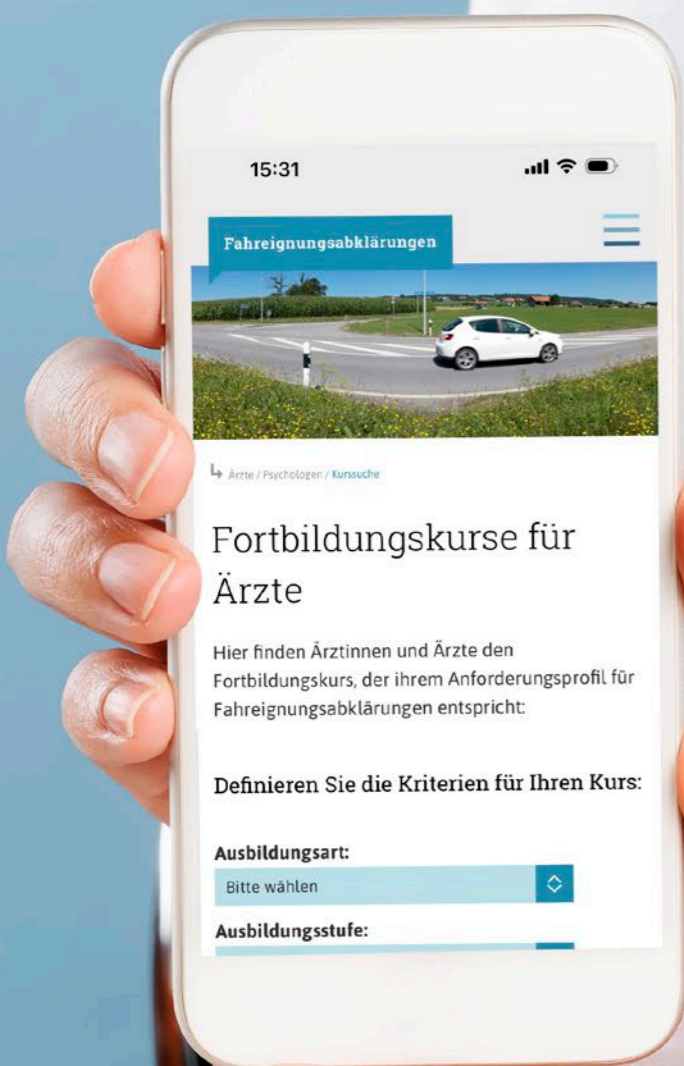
15:31

Fahreignungsabklärungen

Ärzte / Psychologen / Kurssuche

Fortbildungskurse für Ärzte

Hier finden Ärztinnen und Ärzte den Fortbildungskurs, der ihrem Anforderungsprofil für Fahreignungsabklärungen entspricht:

Definieren Sie die Kriterien für Ihren Kurs:

Ausbildungsart:

Bitte wählen

Ausbildungsstufe: